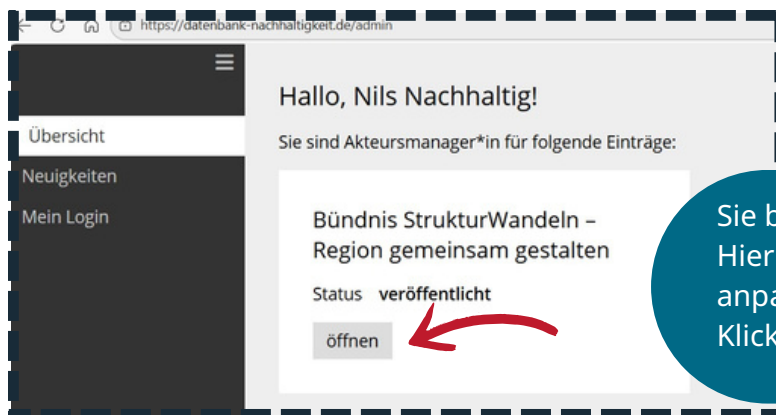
https://datenbank-nachhaltigkeit.de/admin

Übersicht
Neuigkeiten
Mein Login

Hallo, Nils Nachhaltig!

Sie sind Akteursmanager*in für folgende Einträge:

Bündnis StrukturWandeln – Region gemeinsam gestalten

Status veröffentlicht

öffnen

Sie b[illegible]
Hier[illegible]
anpa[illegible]
Klick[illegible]